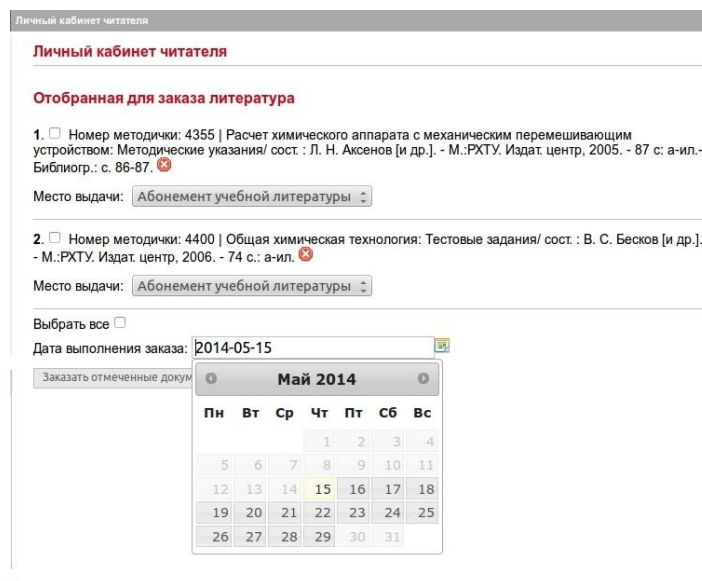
Личный кабинет читателя

Личный кабинет читателя

Отобранная для заказа литература

1. Номер методички: 4355 | Расчет химического аппарата с механическим перемешивающим устройством: Методические указания/ сост. : Л. Н. Аксенов [и др.]. - М.:РХТУ. Издат. центр, 2005. - 87 с: а-ил.- Библиогр.: с. 86-87.

Место выдачи: Абонемент учебной литературы

2. Номер методички: 4400 | Общая химическая технология: Тестовые задания/ сост. : В. С. Бесков [и др.]. - М.:РХТУ. Издат. центр, 2006. - 74 с.: а-ил.

Место выдачи: Абонемент учебной литературы

Выбрать все

Дата выполнения заказа: 2014-05-15

Заказать отмеченные докум

Май 2014

| Пн | Вт | Ср | Чт | Пт | Сб | Вс |
|---|---|---|---|---|---|---|
| | | | 1 | 2 | 3 | 4 |
| 5 | 6 | 7 | 8 | 9 | 10 | 11 |
| 12 | 13 | 14 | 15 | 16 | 17 | 18 |
| 19 | 20 | 21 | 22 | 23 | 24 | 25 |
| 26 | 27 | 28 | 29 | 30 | 31 | |